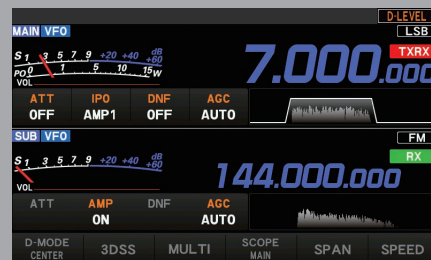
D-LEVEL
MAIN VFO
LSB
S 1 3 5 7 9 +20 +40 dB +60
TXRX
PO 1 5 10 15 W
VOL
7.000.000
ATT
OFF
IPO
AMP1
DNF
OFF
AGC
AUTO
SUB VFO
FM
S 1 3 5 7 9 +20 +40 dB +60
RX
VOL
144.000.000
ATT
AMP
ON
DNF
AGC
AUTO
D-MODE
CENTER
3DSS
MULTI
SCOPE
MAIN
SPAN
SPEED